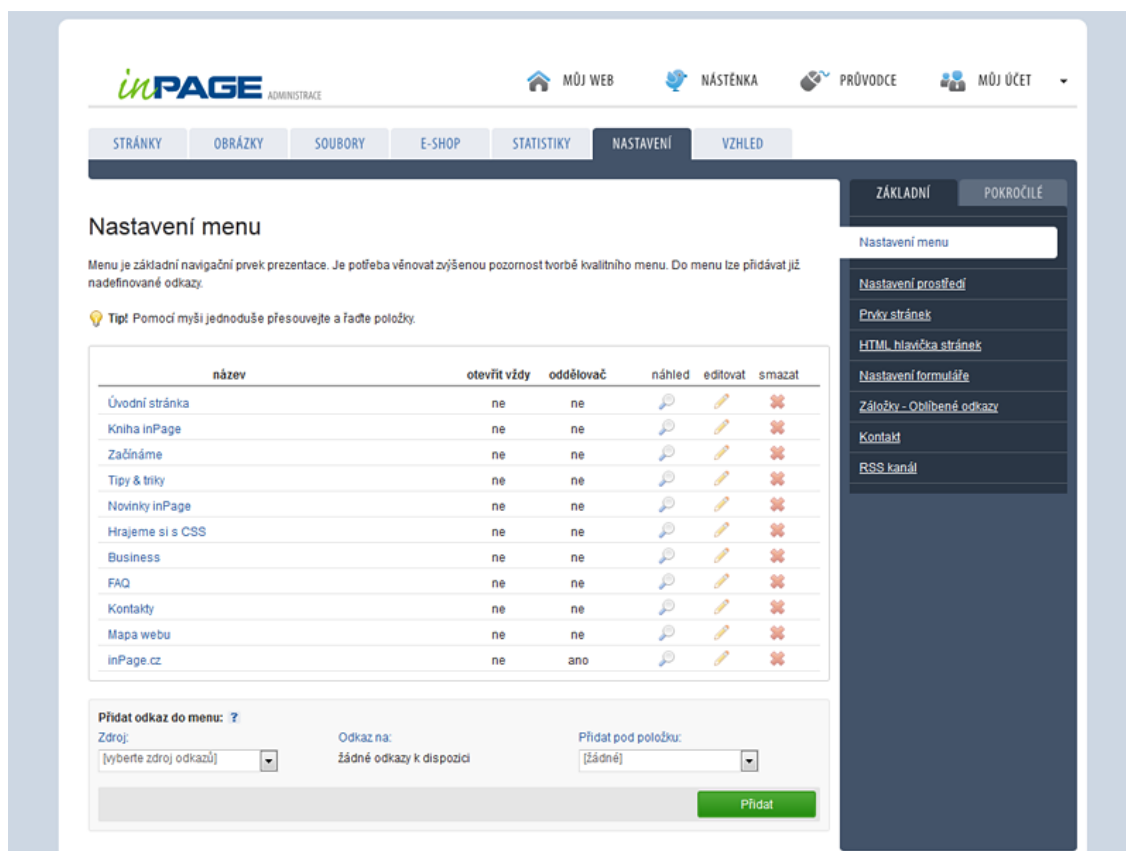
inPAGE ADMINISTRACE

MŮJ WEB NÁSTĚNKA PRŮVODCE MŮJ ÚČET

STRÁNKY OBRÁZKY SOUBORY E-SHOP STATISTIKY NASTAVENÍ VZHLED

ZÁKLADNÍ POKROČILÉ

Nastavení menu
Nastavení prostředí
Prvky stránek
HTML hlavička stránek
Nastavení formuláře
Záložky - Oblíbené odkazy
Kontakt
RSS kanál

Nastavení menu

Menu je základní navigační prvek prezentace. Je potřeba věnovat zvýšenou pozornost tvorbě kvalitního menu. Do menu lze přidávat již nadefinované odkazy.

Tip! Pomocí myši jednoduše přesouvejte a řaďte položky.

| název | otevřít vždy | oddělovač | náhled | editovat | smazat |
|---|---|---|---|---|---|
| Úvodní stránka | ne | ne | | | |
| Kniha inPage | ne | ne | | | |
| Začínáme | ne | ne | | | |
| Tipy & triky | ne | ne | | | |
| Novinky inPage | ne | ne | | | |
| Hrajeme si s CSS | ne | ne | | | |
| Business | ne | ne | | | |
| FAQ | ne | ne | | | |
| Kontakty | ne | ne | | | |
| Mapa webu | ne | ne | | | |
| inPage.cz | ne | ano | | | |

Přidat odkaz do menu: ?
Zdroj:
[vyberte zdroj odkazů]
Odkaz na:
žádné odkazy k dispozici
Přidat pod položku:
[žádné]
Přidat